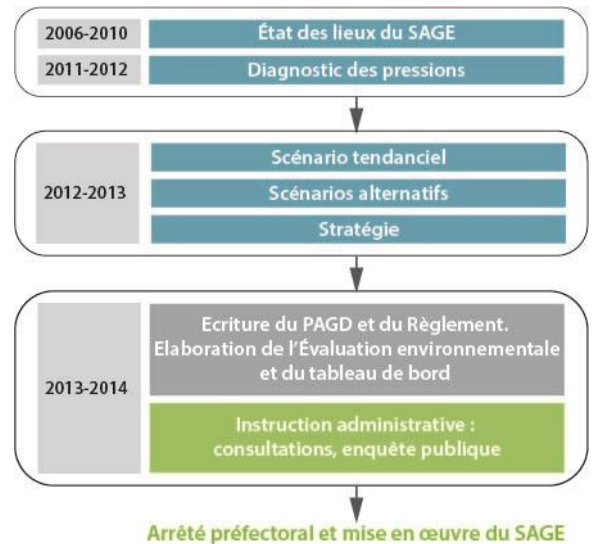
2006-2010
État des lieux du SAGE

2011-2012
Diagnostic des pressions

2012-2013
Scénario tendanciel
Scénarios alternatifs
Stratégie

2013-2014
Ecriture du PAGD et du Règlement. Elaboration de l'Évaluation environnementale et du tableau de bord

Instruction administrative : consultations, enquête publique

Arrêté préfectoral et mise en œuvre du SAGE